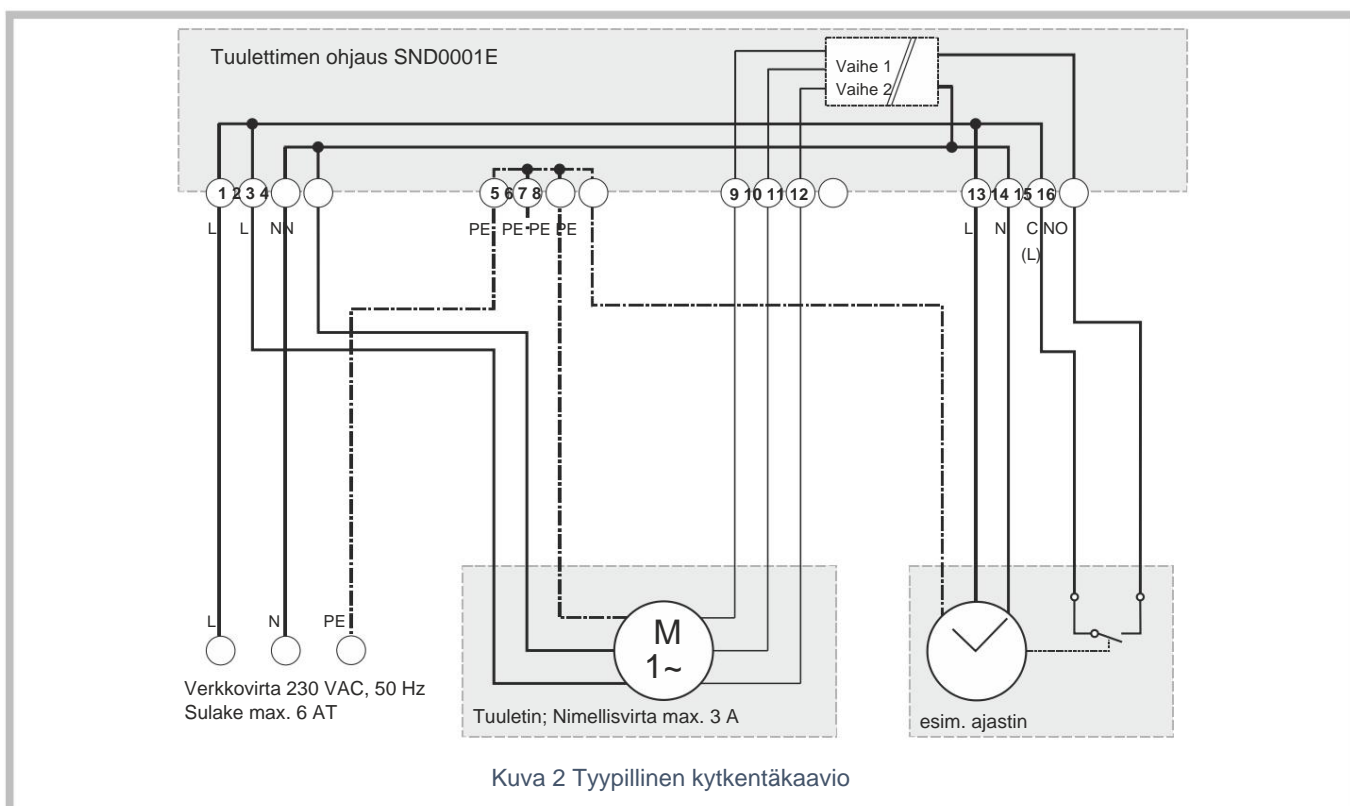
Tuulettimen ohjaus SND0001E

Vaihe 1
Vaihe 2

1 2 3 4
L L N N

5 6 7 8
PE PE PE PE

9 10 11 12

13 14 15 16
L N C NO
(L)

L N PE

Verkkovirta 230 VAC, 50 Hz
Sulake max. 6 AT

M
1~

Tuuletin; Nimellisvirta max. 3 A

esim. ajastin

Kuva 2 Tyypillinen kytkentäkaavio